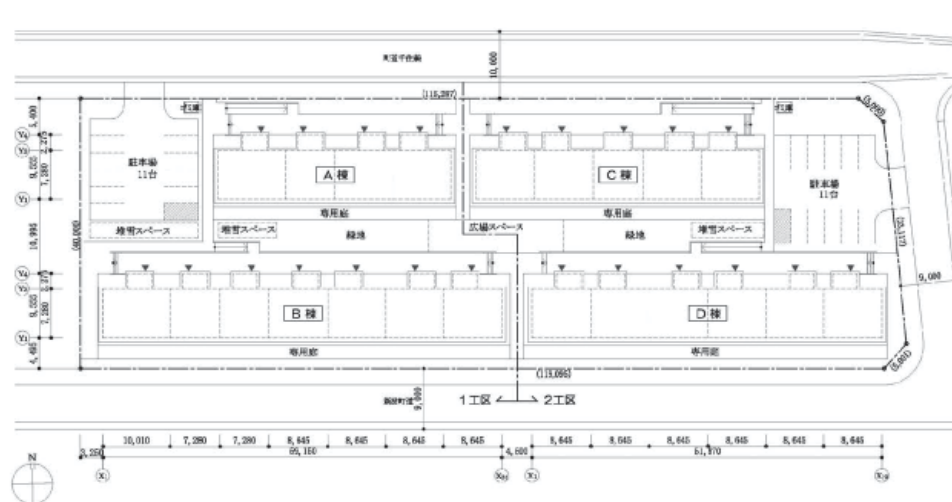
町道平合線
10,600
(115,287)
駐車場
11台
A棟
C棟
駐車場
11台
堆雪スペース
堆雪スペース
専用庭
緑地
広場スペース
緑地
堆雪スペース
専用庭
B棟
D棟
専用庭
専用庭
(115,095)
9,000
1工区
2工区
新設町道
10,010
7,280
7,280
8,645
8,645
8,645
8,645
4,600
8,645
8,645
8,645
8,645
8,645
8,645
3,250
59,150
51,870
N